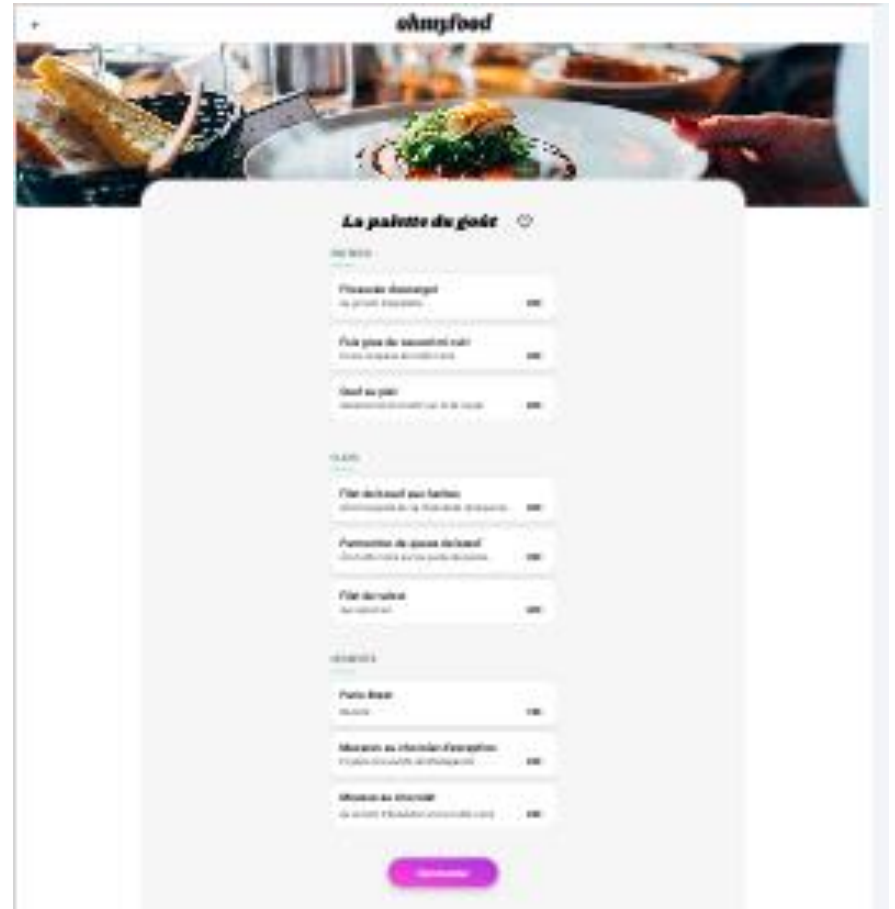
ohmyfood

La palette du goût

ENTRÉES

Financier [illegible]
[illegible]

Foie gras de canard mi-cuit
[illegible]

Oeuf au plat
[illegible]

PLATS

Filet de boeuf aux herbes
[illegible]

Parmentier de queue de boeuf
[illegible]

Filet de saumon
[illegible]

DESSERTS

Paris-Brest
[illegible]

Mousse au chocolat d'exception
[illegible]

Mousse au chocolat
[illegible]

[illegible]